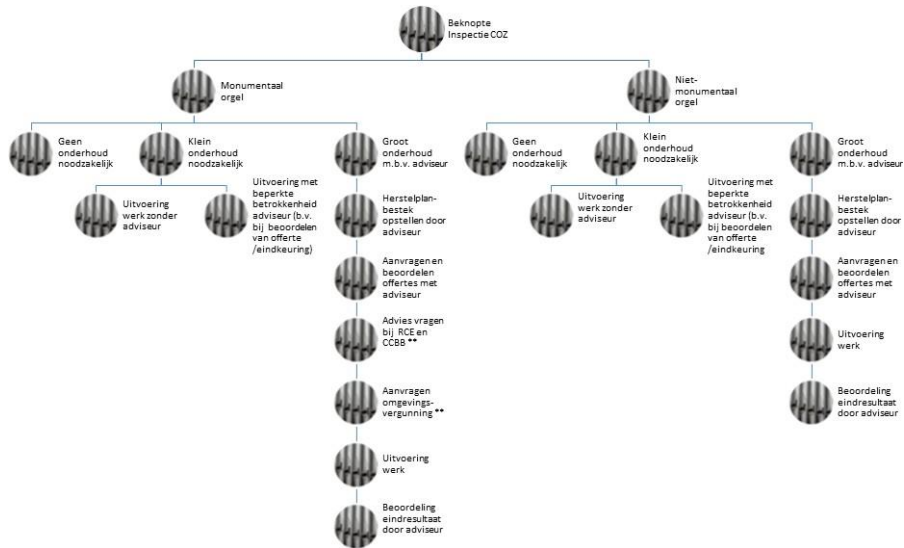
Beknopte Inspectie COZ

Monumentaal orgel

Geen onderhoud noodzakelijk

Klein onderhoud noodzakelijk

Uitvoering werk zonder adviseur

Uitvoering met beperkte betrokkenheid adviseur (b.v. bij beoordelen van offerte /eindkeuring)

Groot onderhoud m.b.v. adviseur

Herstelplan-bestek opstellen door adviseur

Aanvragen en beoordelen offertes met adviseur

Advies vragen bij RCE en CCBB **

Aanvragen omgevings-vergunning **

Uitvoering werk

Beoordeling eindresultaat door adviseur

Niet-monumentaal orgel

Geen onderhoud noodzakelijk

Klein onderhoud noodzakelijk

Uitvoering werk zonder adviseur

Uitvoering met beperkte betrokkenheid adviseur (b.v. bij beoordelen van offerte /eindkeuring

Groot onderhoud m.b.v. adviseur

Herstelplan-bestek opstellen door adviseur

Aanvragen en beoordelen offertes met adviseur

Uitvoering werk

Beoordeling eindresultaat door adviseur